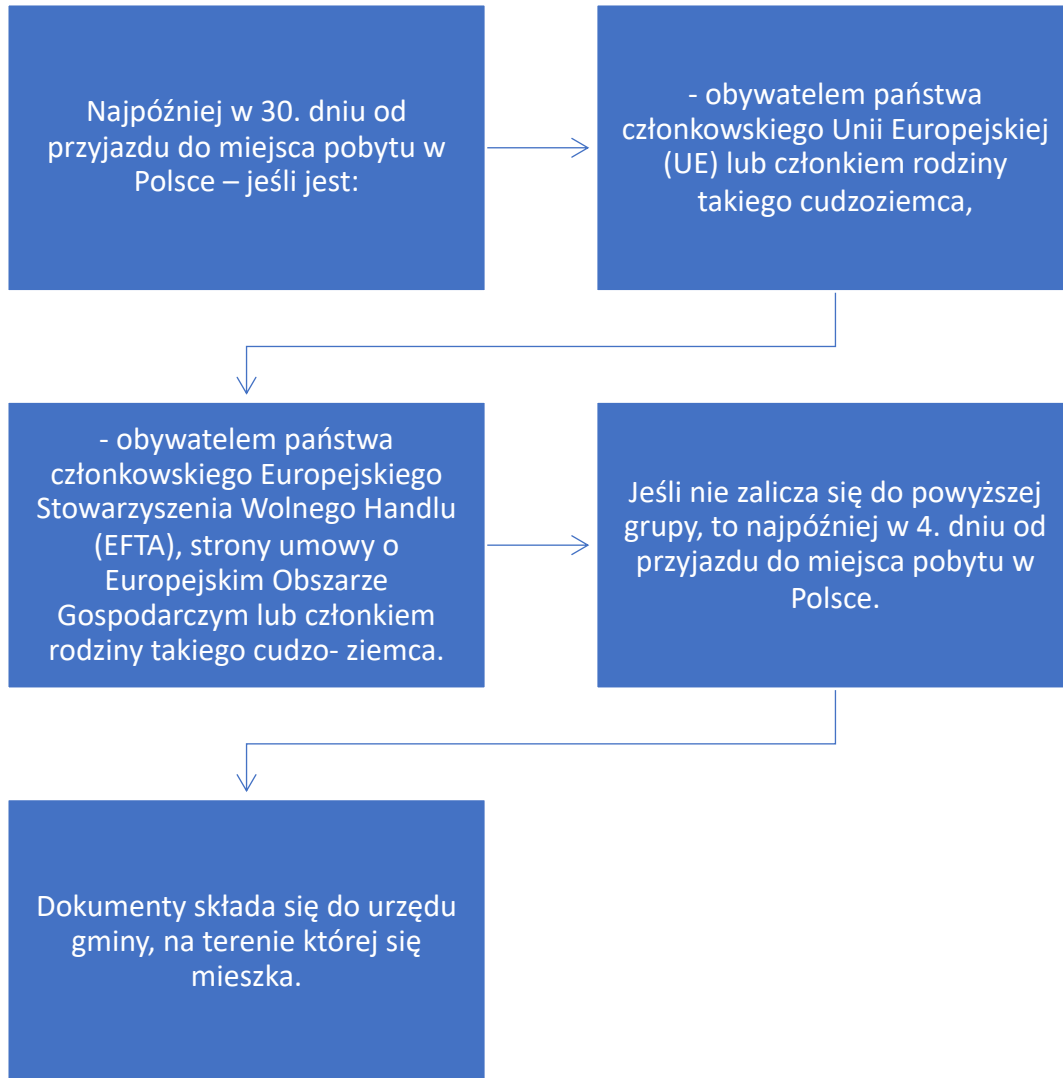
Najpóźniej w 30. dniu od przyjazdu do miejsca pobytu w Polsce – jeśli jest:

- obywatelem państwa członkowskiego Unii Europejskiej (UE) lub członkiem rodziny takiego cudzoziemca,

- obywatelem państwa członkowskiego Europejskiego Stowarzyszenia Wolnego Handlu (EFTA), strony umowy o Europejskim Obszarze Gospodarczym lub członkiem rodziny takiego cudzo- ziemca.

Jeśli nie zalicza się do powyższej grupy, to najpóźniej w 4. dniu od przyjazdu do miejsca pobytu w Polsce.

Dokumenty składa się do urzędu gminy, na terenie której się mieszka.